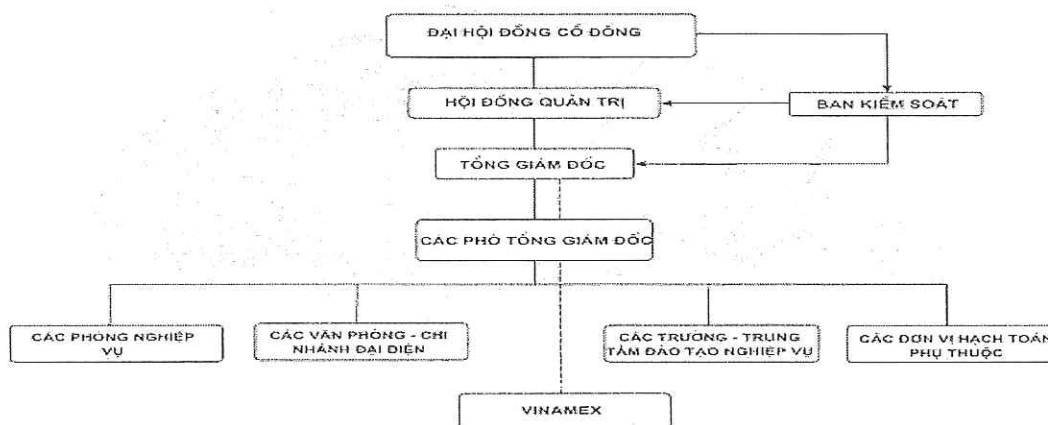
ĐẠI HỘI ĐỒNG CỔ ĐÔNG

HỘI ĐỒNG QUẢN TRỊ

BAN KIỂM SOÁT

TỔNG GIÁM ĐỐC

CÁC PHÓ TỔNG GIÁM ĐỐC

CÁC PHÒNG NGHIỆP VỤ

CÁC VĂN PHÒNG - CHI NHÁNH ĐẠI DIỆN

CÁC TRƯỜNG - TRUNG TÂM ĐÀO TẠO NGHIỆP VỤ

CÁC ĐƠN VỊ HẠCH TOÁN PHỤ THUỘC

VINAMEX